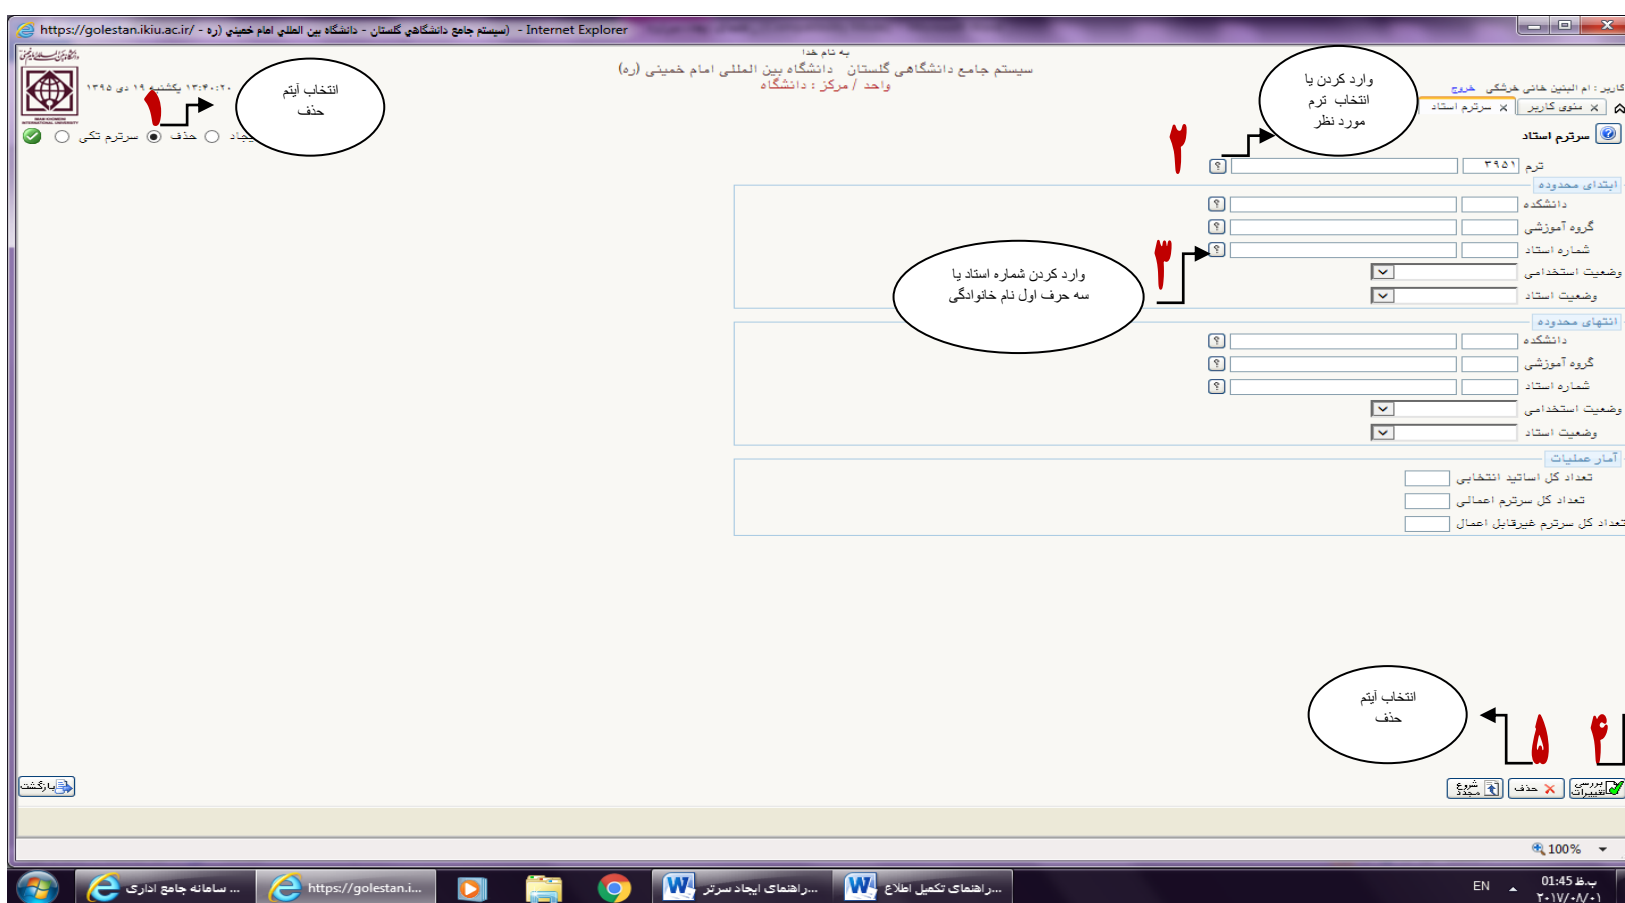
https://golestan.ikiu.ac.ir/ - (سیستم جامع دانشگاهی گلستان - دانشگاه بین المللی امام خمینی (ره) - Internet Explorer

به نام خدا
سیستم جامع دانشگاهی گلستان دانشگاه بین المللی امام خمینی (ره)
واحد / مرکز : دانشگاه

۱۳:۴۰:۲۰ یکشنبه ۱۹ دی ۱۳۹۵

انتخاب آیتم حذف

۱

ایجاد حذف سرترم تکی

کاربر : ام البنین خانی خرشکی خروج
منوی کاربر × سرترم استاد ×

وارد کردن یا انتخاب ترم مورد نظر

۲

سرترم استاد

ترم ۳۹۵۱

ابتدای محدوده
دانشکده
گروه آموزشی
شماره استاد
وضعیت استخدامی
وضعیت استاد

۳

وارد کردن شماره استاد یا سه حرف اول نام خانوادگی

انتهای محدوده
دانشکده
گروه آموزشی
شماره استاد
وضعیت استخدامی
وضعیت استاد

آمار عملیات
تعداد کل اساتید انتخابی
تعداد کل سرترم اعمالی
تعداد کل سرترم غیرقابل اعمال

انتخاب آیتم حذف

۵ ۴

بازگشت

شروع مجدد حذف بررسی تغییرات

100%

سامانه جامع اداری ...
https://golestan.i...
راهنمای ایجاد سرترم...
راهنمای تکمیل اطلاع...
EN
01:45 ب.ظ
۲۰۱۷/۰۸/۰۱